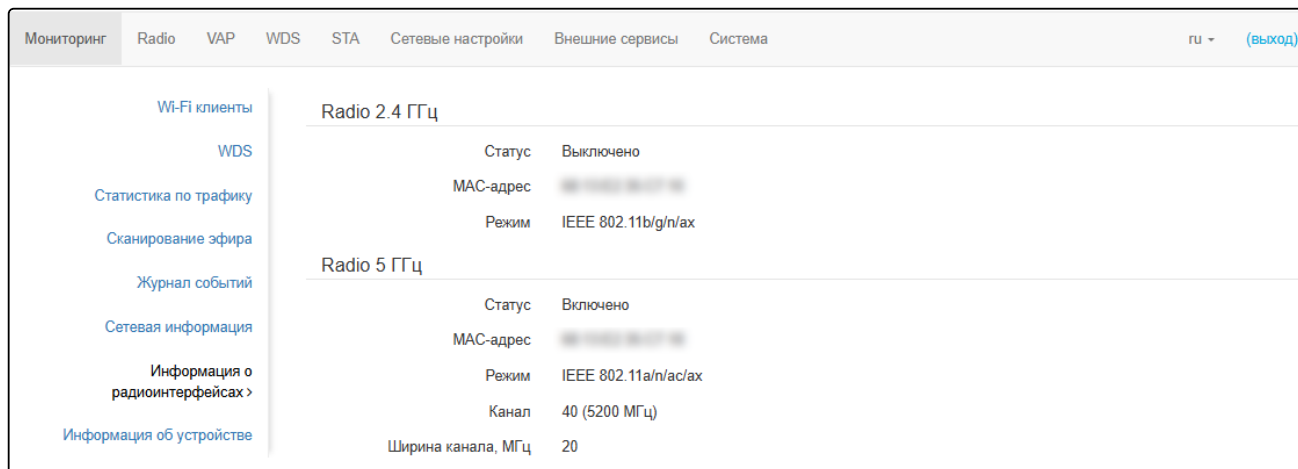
Мониторинг Radio VAP WDS STA Сетевые настройки Внешние сервисы Система ru (выход)

Wi-Fi клиенты

WDS

Статистика по трафику

Сканирование эфира

Журнал событий

Сетевая информация

Информация о радиоинтерфейсах ›

Информация об устройстве

Radio 2.4 ГГц

Статус Выключено

MAC-адрес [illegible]

Режим IEEE 802.11b/g/n/ax

Radio 5 ГГц

Статус Включено

MAC-адрес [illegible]

Режим IEEE 802.11a/n/ac/ax

Канал 40 (5200 МГц)

Ширина канала, МГц 20